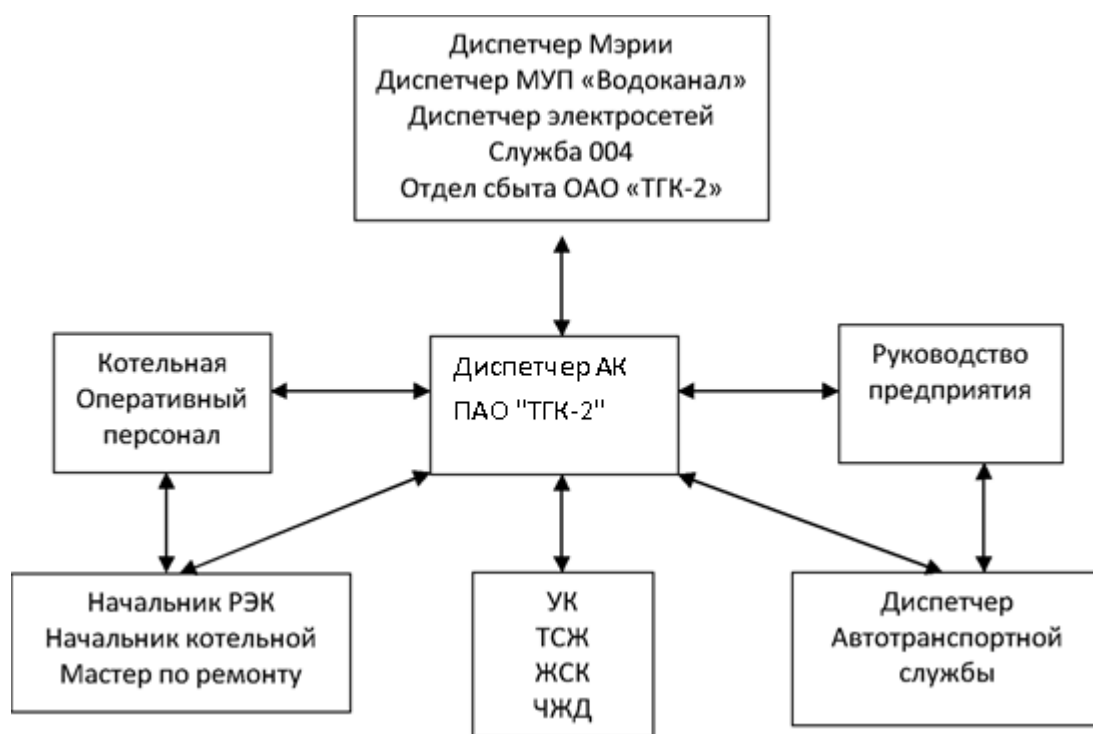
Диспетчер Мэрии
Диспетчер МУП «Водоканал»
Диспетчер электросетей
Служба 004
Отдел сбыта ОАО «ТГК-2»

Котельная
Оперативный
персонал

Диспетчер АК
ПАО "ТГК-2"

Руководство
предприятия

Начальник РЭК
Начальник котельной
Мастер по ремонту

УК
ТСЖ
ЖСК
ЧЖД

Диспетчер
Автотранспортной
службы